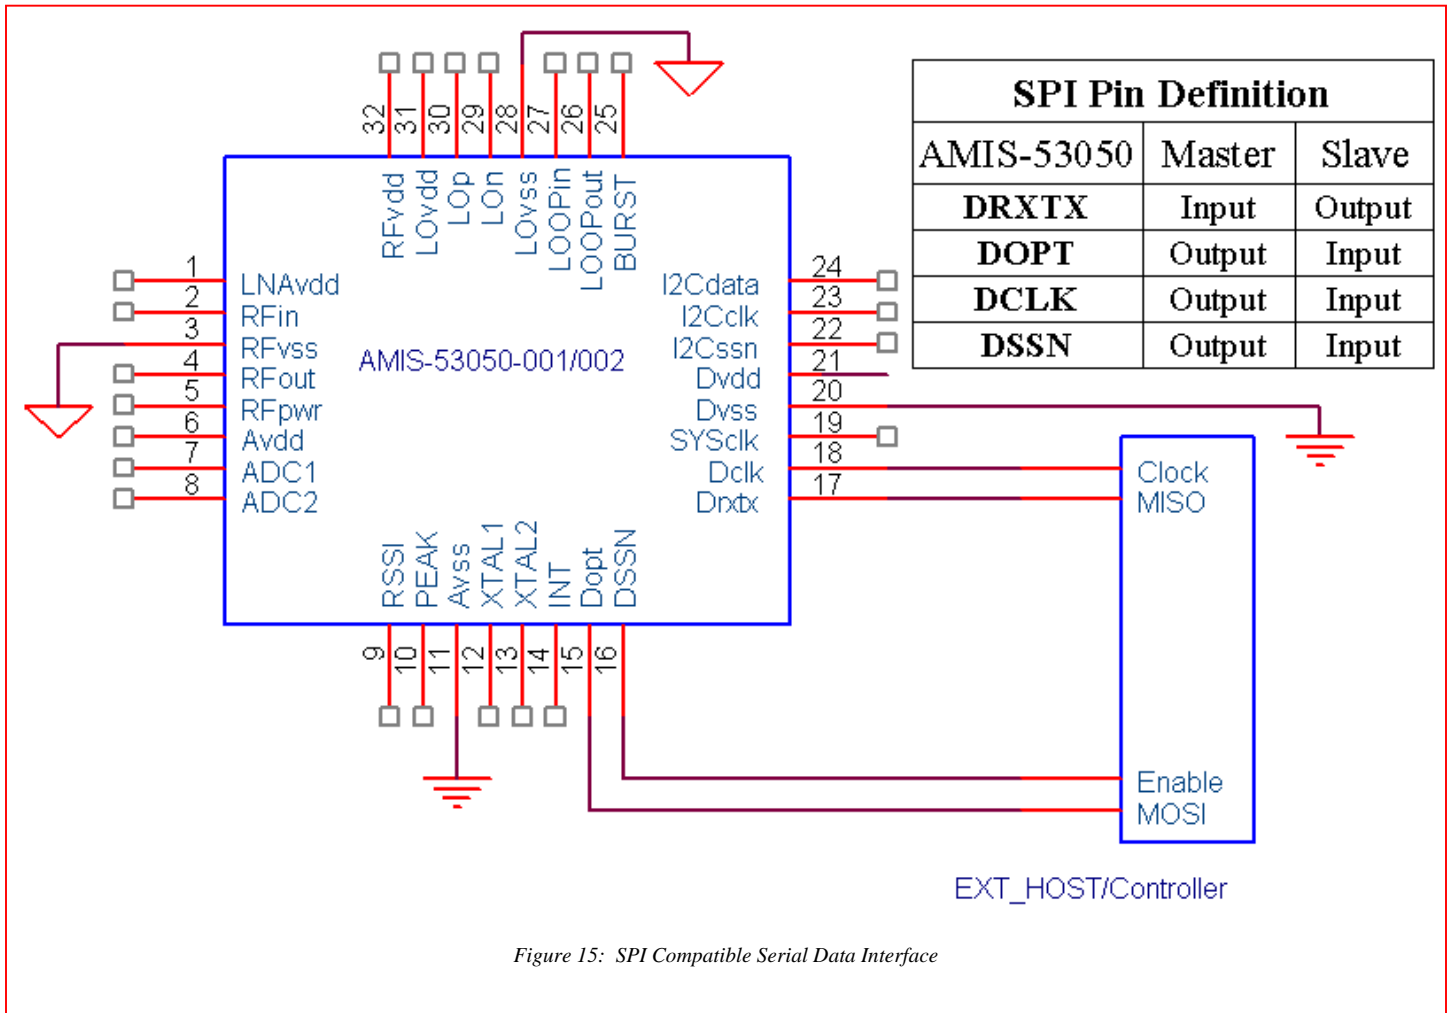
32 31 30 29 28 27 26 25

RFvdd LOvdd LOp LOn LOvss LOOPin LOOPout BURST

1 LNAvdd
2 RFin
3 RFvss
4 RFout
5 RFpwr
6 Avdd
7 ADC1
8 ADC2

AMIS-53050-001/002

24 I2Cdata
23 I2Cclk
22 I2Cssn
21 Dvdd
20 Dvss
19 SYSclk
18 Dclk
17 Drxtx

RSSI PEAK Avss XTAL1 XTAL2 INT Dopt DSSN

9 10 11 12 13 14 15 16

Clock
MISO
Enable
MOSI

EXT_HOST/Controller

| SPI Pin Definition | | |
|---|---|---|
| AMIS-53050 | Master | Slave |
| DRXTX | Input | Output |
| DOPT | Output | Input |
| DCLK | Output | Input |
| DSSN | Output | Input |

Figure 15: SPI Compatible Serial Data Interface